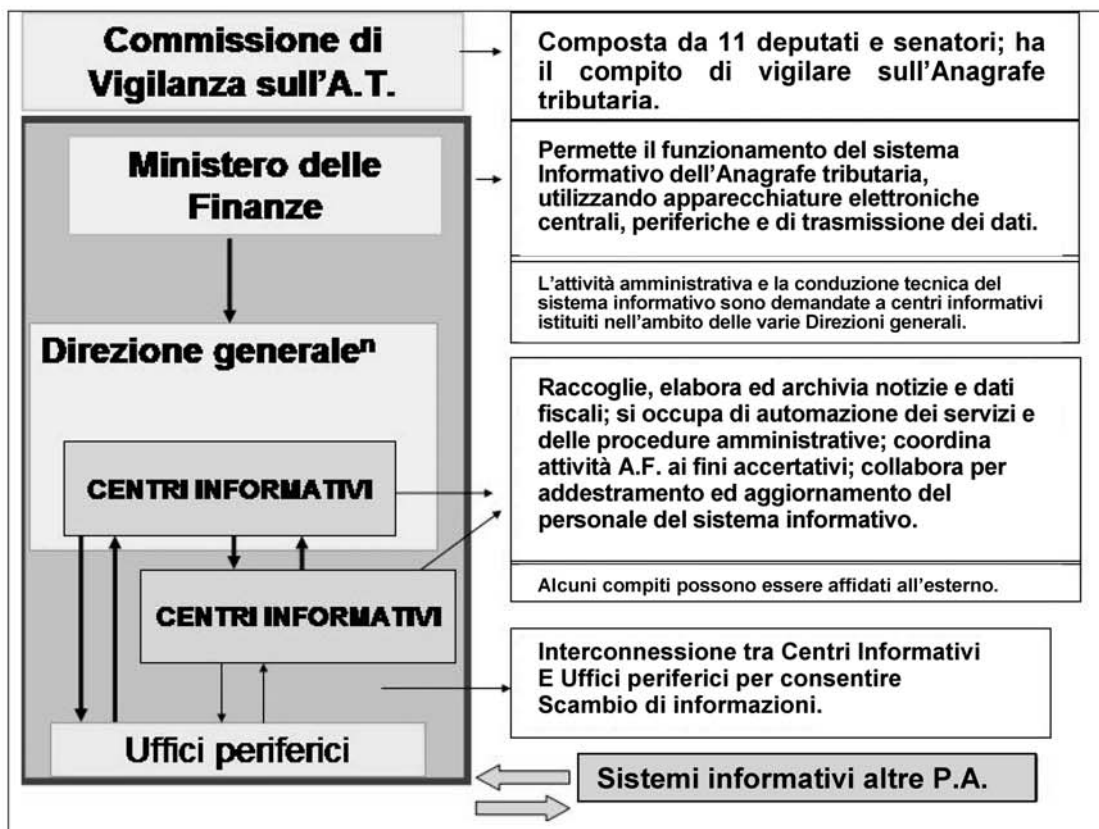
Commissione di Vigilanza sull'A.T.

Composta da 11 deputati e senatori; ha il compito di vigilare sull'Anagrafe tributaria.

Ministero delle Finanze

Permette il funzionamento del sistema Informativo dell'Anagrafe tributaria, utilizzando apparecchiature elettroniche centrali, periferiche e di trasmissione dei dati.

L'attività amministrativa e la conduzione tecnica del sistema informativo sono demandate a centri informativi istituiti nell'ambito delle varie Direzioni generali.

Direzione generale$^n$

CENTRI INFORMATIVI

Raccoglie, elabora ed archivia notizie e dati fiscali; si occupa di automazione dei servizi e delle procedure amministrative; coordina attività A.F. ai fini accertativi; collabora per addestramento ed aggiornamento del personale del sistema informativo.

Alcuni compiti possono essere affidati all'esterno.

CENTRI INFORMATIVI

Interconnessione tra Centri Informativi E Uffici periferici per consentire Scambio di informazioni.

Uffici periferici

Sistemi informativi altre P.A.